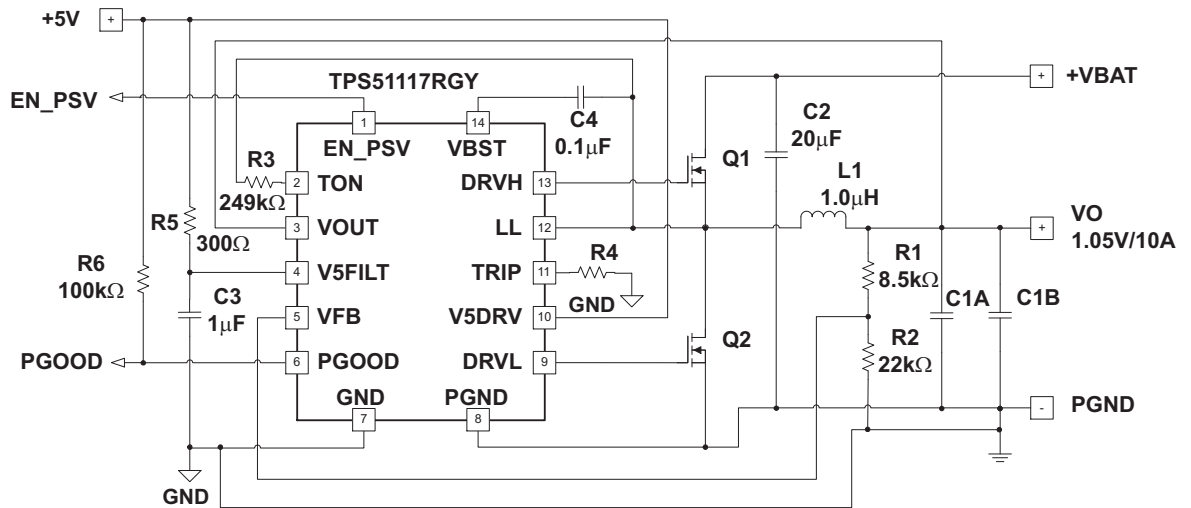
+5V
+
+VBAT
+
EN_PSV
TPS51117RGY
1
14
C4
0.1$\mu$F
EN_PSV
VBST
C2
20$\mu$F
R3
2
TON
DRVH
13
Q1
249k$\Omega$
L1
1.0$\mu$H
R5
3
VOUT
LL
12
VO
+
1.05V/10A
300$\Omega$
R6
4
V5FILT
TRIP
11
R4
R1
100k$\Omega$
8.5k$\Omega$
C3
GND
1$\mu$F
5
VFB
V5DRV
10
C1A
C1B
R2
PGOOD
6
PGOOD
DRVL
9
Q2
22k$\Omega$
GND
PGND
PGND
-
7
8
GND